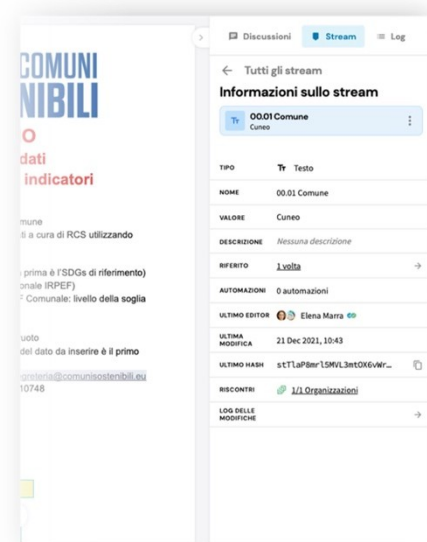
COMUNI
NIBILI
O
dati
indicatori

omune
ti a cura di RCS utilizzando

prima è l'SDGs di riferimento)
onale IRPEF)
Comunale: livello della soglia

uoto
del dato da inserire è il primo

greteria@comunisostenibili.eu
10748

Discussioni
Stream
Log

← Tutti gli stream

Informazioni sullo stream

Tr 00.01 Comune
Cuneo

| | |
|---|---|
| TIPO | Tr Testo |
| NOME | 00.01 Comune |
| VALORE | Cuneo |
| DESCRIZIONE | Nessuna descrizione |
| RIFERITO | 1 volta |
| AUTOMAZIONI | 0 automazioni |
| ULTIMO EDITOR | Elena Marra |
| ULTIMA MODIFICA | 21 Dec 2021, 10:43 |
| ULTIMO HASH | stTlaP8mrl5MVL3mtOX6vWr… |
| RISCONTRI | 1/1 Organizzazioni |
| LOG DELLE MODIFICHE | |